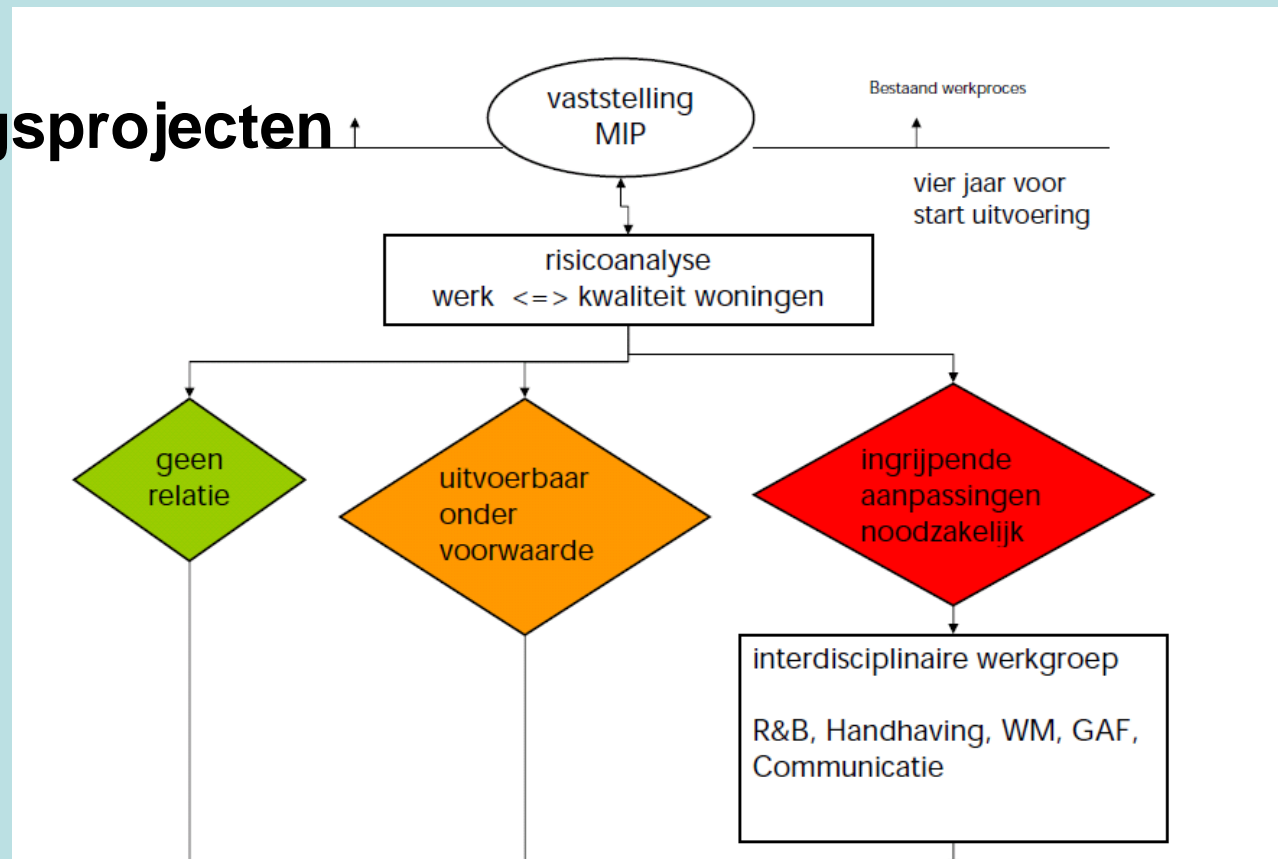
gsprojecten

vaststelling MIP

Bestaand werkproces

vier jaar voor start uitvoering

risicoanalyse
werk <=> kwaliteit woningen

geen relatie

uitvoerbaar onder voorwaarde

ingrijpende aanpassingen noodzakelijk

interdisciplinaire werkgroep

R&B, Handhaving, WM, GAF, Communicatie